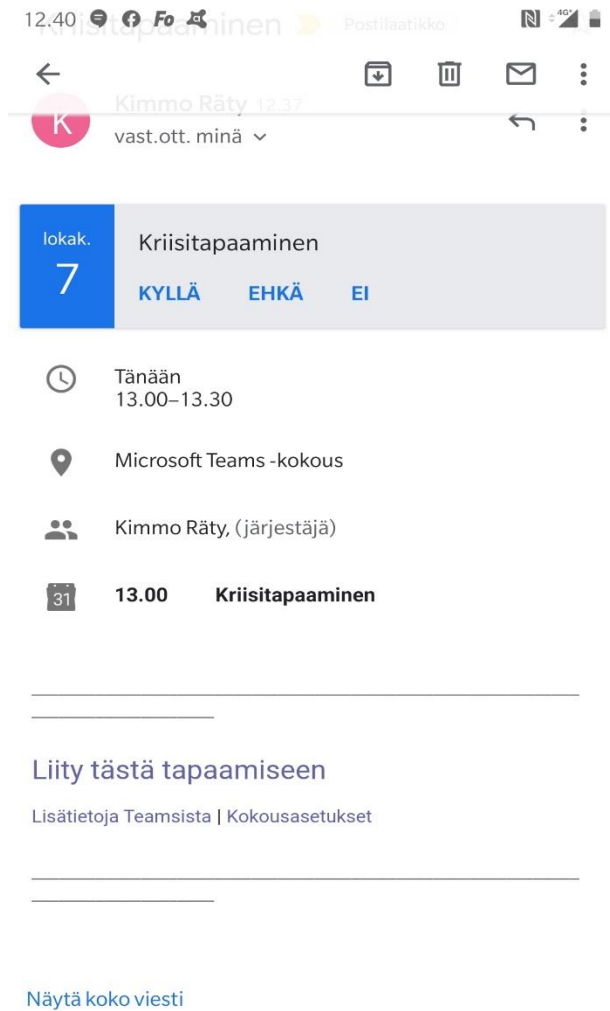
12.40 Fo 4G

Kriisitapaaminen Postilaatikko

K Kimmo Räty 12.37
vast.ott. minä

lokak.
7

Kriisitapaaminen
KYLLÄ EHKÄ EI

Tänään
13.00–13.30

Microsoft Teams -kokous

Kimmo Räty, (järjestäjä)

31 13.00 Kriisitapaaminen

Liity tästä tapaamiseen

Lisätietoja Teamsista | Kokousasetukset

Näytä koko viesti